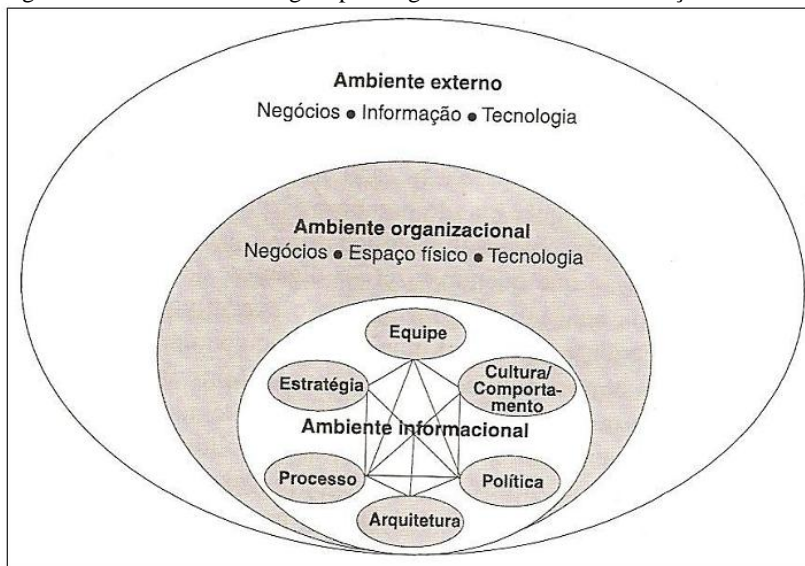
Ambiente externo
Negócios • Informação • Tecnologia

Ambiente organizacional
Negócios • Espaço físico • Tecnologia

Equipe
Estratégia
Cultura/ Comportamento
Ambiente informacional
Processo
Política
Arquitetura